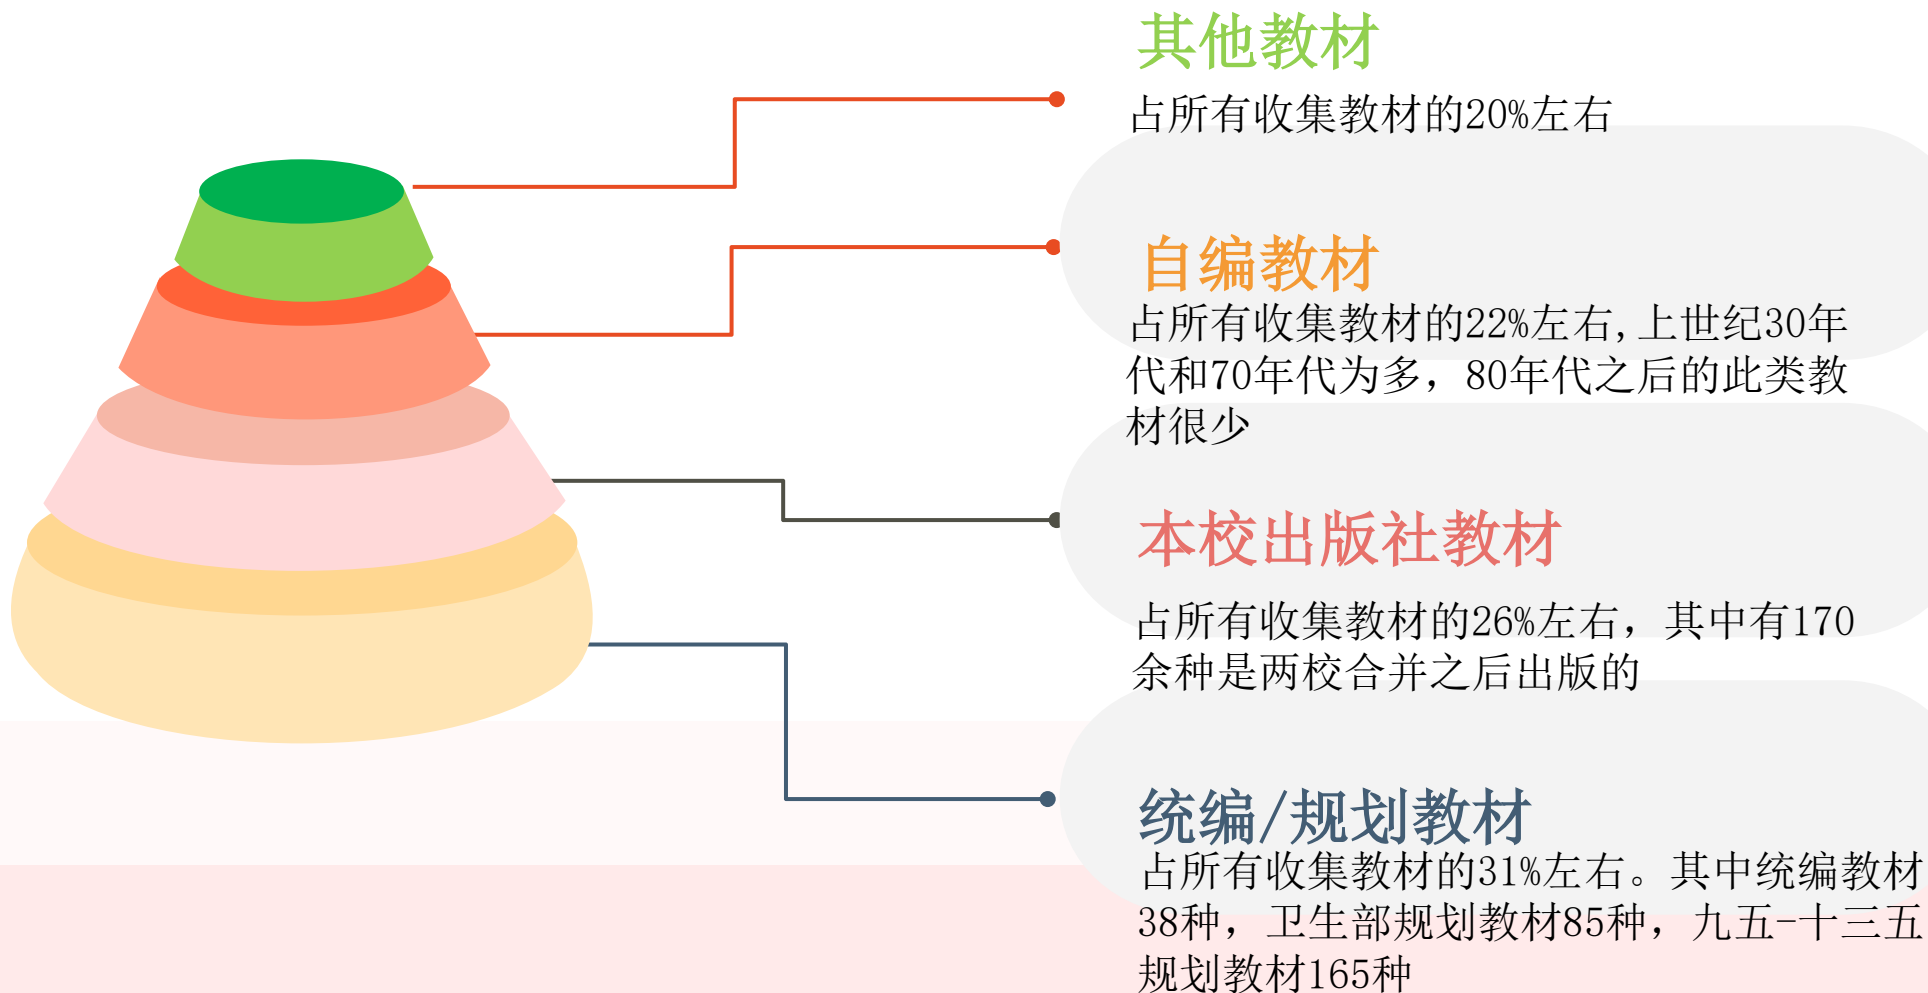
其他教材

占所有收集教材的20%左右

自编教材

占所有收集教材的22%左右,上世纪30年代和70年代为多，80年代之后的此类教材很少

本校出版社教材

占所有收集教材的26%左右，其中有170余种是两校合并之后出版的

统编/规划教材

占所有收集教材的31%左右。其中统编教材38种，卫生部规划教材85种，九五-十三五规划教材165种